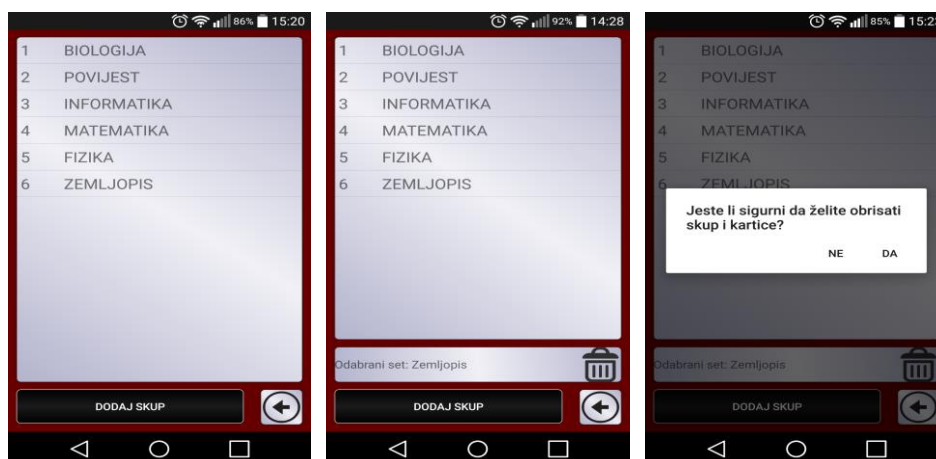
86% 15:20

1 BIOLOGIJA
2 POVIJEST
3 INFORMATIKA
4 MATEMATIKA
5 FIZIKA
6 ZEMLJOPIS

DODAJ SKUP

92% 14:28

1 BIOLOGIJA
2 POVIJEST
3 INFORMATIKA
4 MATEMATIKA
5 FIZIKA
6 ZEMLJOPIS

Odabrani set: Zemljopis

DODAJ SKUP

85% 15:2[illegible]

1 BIOLOGIJA
2 POVIJEST
3 INFORMATIKA
4 MATEMATIKA
5 FIZIKA
6 ZEMLJOPIS

Jeste li sigurni da želite obrisati skup i kartice?

NE DA

Odabrani set: Zemljopis

DODAJ SKUP